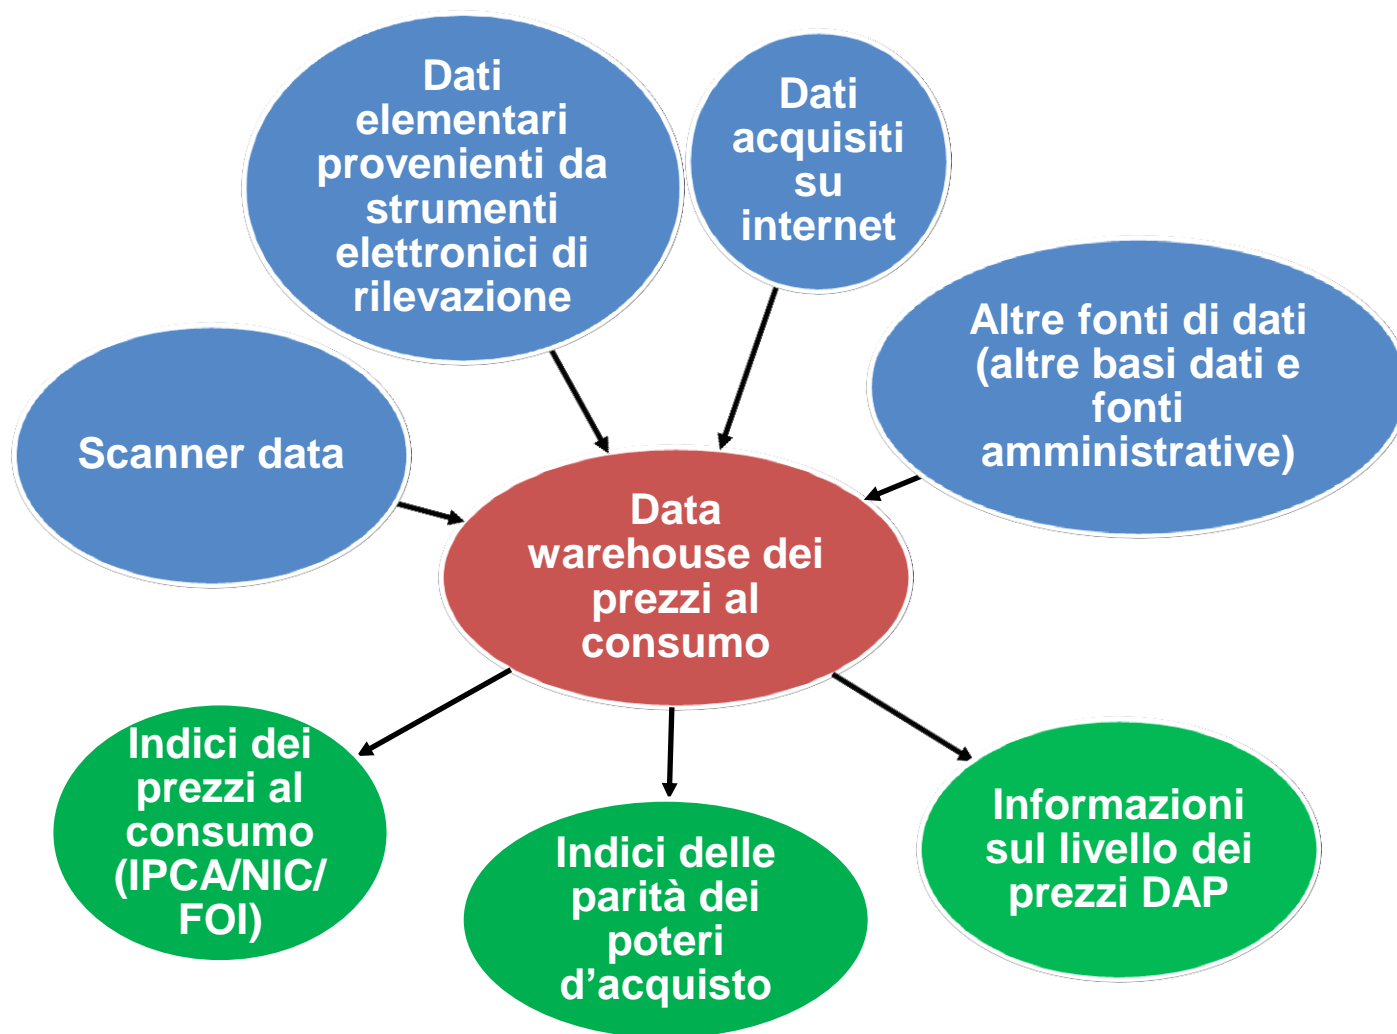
Dati elementari provenienti da strumenti elettronici di rilevazione

Dati acquisiti su internet

Scanner data

Altre fonti di dati (altre basi dati e fonti amministrative)

Data warehouse dei prezzi al consumo

Indici dei prezzi al consumo (IPCA/NIC/ FOI)

Indici delle parità dei poteri d’acquisto

Informazioni sul livello dei prezzi DAP